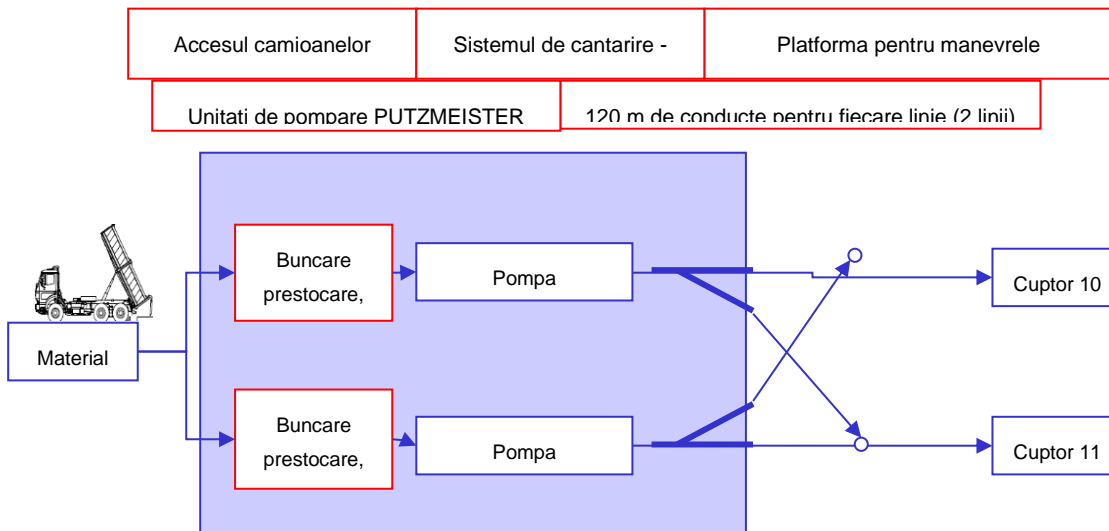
Accesul camioanelor

Sistemul de cantarire -

Platforma pentru manevrele

Unitati de pompare PUTZMEISTER

120 m de conducte pentru fiecare linie (2 linii)

Material

Buncare prestocare,

Pompa

Buncare prestocare,

Pompa

Cuptor 10

Cuptor 11